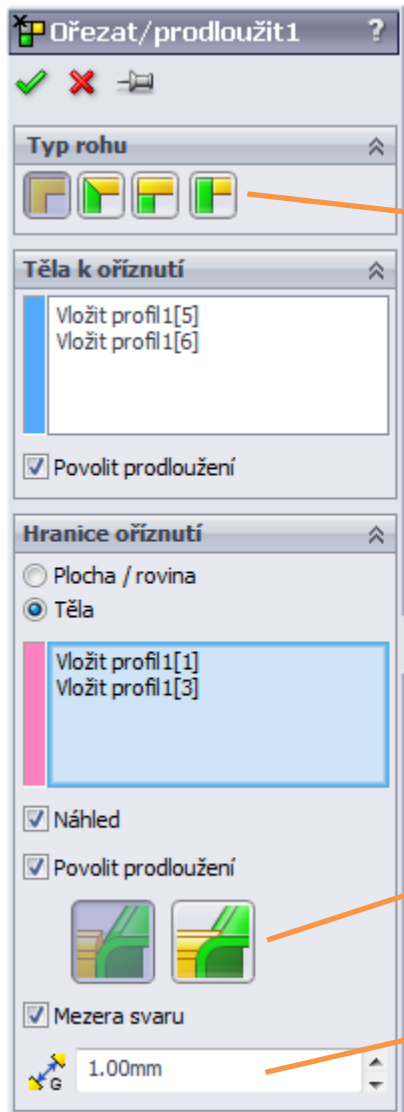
Ořezat/prodloužit1

Typ rohu

Těla k oříznutí

Vložit profil1[5]
Vložit profil1[6]

Povolit prodloužení

Hranice oříznutí

Plocha / rovina
Těla

Vložit profil1[1]
Vložit profil1[3]

Náhled

Povolit prodloužení

Mezera svaru

G 1.00mm